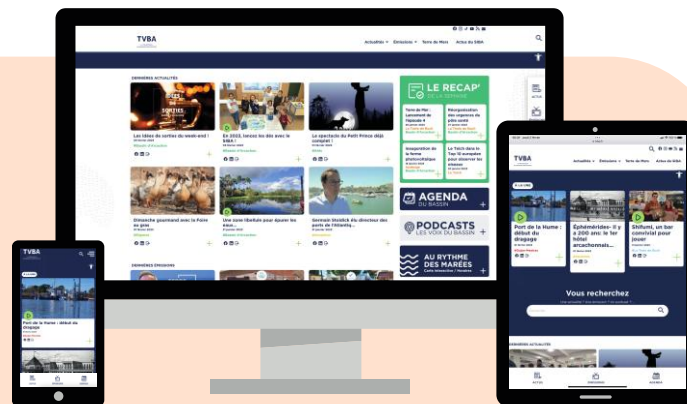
TVBA

Actualités Émissions Terre de Mers Actus du SIBA

DERNIÈRES ACTUALITÉS

Les idées de sorties du week-end !

En 2022, lancez-les dès avec le SIBA !

Le spectacle du Petit Prince déjà complet !

LE RECAP' DE LA SEMAINE

Dimanche gourmand avec la Foire au gras

Une zone libellule pour épurer les eaux...

Germain Stobbik dix directeur des ports de l'Atlantiq...

AGENDA DU BASSIN

PODCASTS LES VOIX DU BASSIN

AU RYTHME DES MARÉES

DERNIÈRES ÉMISSIONS

TVBA

Port de la Hume : début du dragage

TVBA

Actualités Émissions Terre de Mers Actus du SIBA

Port de la Hume : début du dragage

Éphémérides- Il y a 200 ans: le 1er hôtel arcachonnais...

Shifumi, un bar convivial pour jouer

Vous recherchez

DERNIÈRES ACTUALITÉS